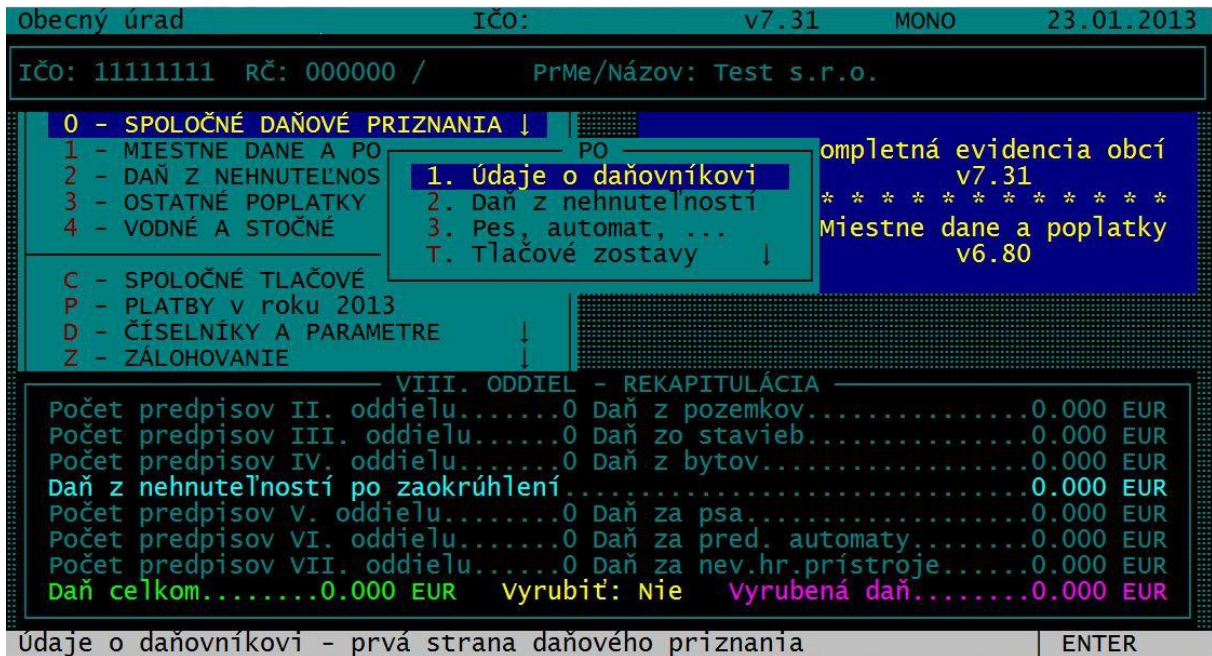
Obecný úrad IČO: v7.31 MONO 23.01.2013

IČO: 11111111 RČ: 000000 / PrMe/Názov: Test s.r.o.

0 - SPOLOČNÉ DAŇOVÉ PRIZNANIA ↓
1 - MIESTNE DANE A PO
2 - DAŇ Z NEHNUTEĽNOS
3 - OSTATNÉ POPLATKY
4 - VODNÉ A STOČNÉ

PO
1. Údaje o daňovníkovi
2. Daň z nehnuteľností
3. Pes, automat, ...
T. Tlačové zostavy ↓

ompletná evidencia obcí
v7.31
* * * * * * * * * * * *
Miestne dane a poplatky
v6.80

C - SPOLOČNÉ TLAČOVÉ
P - PLATBY v roku 2013
D - ČÍSELNÍKY A PARAMETRE ↓
Z - ZÁLOHOVANIE ↓

VIII. ODDIEL - REKAPITULÁCIA
Počet predpisov II. oddielu.......0 Daň z pozemkov...............0.000 EUR
Počet predpisov III. oddielu......0 Daň zo stavieb...............0.000 EUR
Počet predpisov IV. oddielu.......0 Daň z bytov..................0.000 EUR
Daň z nehnuteľností po zaokrúhlení.............................0.000 EUR
Počet predpisov V. oddielu........0 Daň za psa...................0.000 EUR
Počet predpisov VI. oddielu.......0 Daň za pred. automaty........0.000 EUR
Počet predpisov VII. oddielu......0 Daň za nev.hr.prístroje......0.000 EUR
Daň celkom........0.000 EUR Vyrubiť: Nie Vyrubená daň........0.000 EUR

Údaje o daňovníkovi - prvá strana daňového priznania ENTER